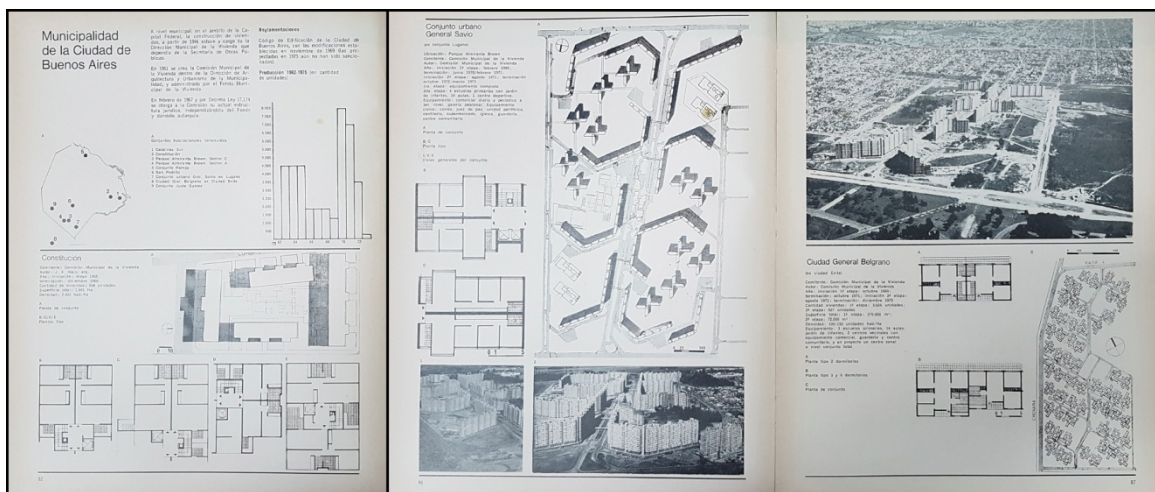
Municipalidad de la Ciudad de Buenos Aires

A nivel municipal, en el ámbito de la Capital Federal, la construcción de viviendas, a partir de 1946 estuvo a cargo de la Dirección Municipal de la Vivienda que dependía de la Secretaría de Obras Públicas.

En 1961 se crea la Comisión Municipal de la Vivienda dentro de la Dirección de Arquitectura y Urbanismo de la Municipalidad, y administrada por el Fondo Municipal de la Vivienda.

En febrero de 1967 y por Decreto Ley 17.174 se otorga a la Comisión su actual naturaleza jurídica, independizándola del Fondo y dotándola de autarquía.

Reglamentaciones

Código de Edificación de la Ciudad de Buenos Aires, con las modificaciones establecidas en noviembre de 1969 (las principales) en 1971 aún no han sido sancionadas.

Producción 1962-1975 (en cantidad de unidades)

A

Conjuntos habitacionales terminados

1 Catalinas Sur
2 Constitución
3 Parque Almirante Brown, Sector C
4 Parque Almirante Brown, Sector 3
5 Parque Avellaneda
6 Bon. Pradillo
7 Conjunto urbano Gral. Savio en Lugano
8 Ciudad Gral. Belgrano en Ciudad Evita
9 Conjunto Juan Güemes

Constitución

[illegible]

A
Planta de conjunto

B, C, D, E
Plantas Tipo

57

Conjunto urbano General Savio

(en conjunto Lugano)

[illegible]

A
Planta de conjunto

B C
Planta tipo

1 2 3
Vistas generales del conjunto

1

2

3

58

1

Ciudad General Belgrano

(en ciudad Evita)

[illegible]

A
Planta tipo 2 dormitorios

B
Planta tipo 3 y 4 dormitorios

C
Planta de conjunto

A

B

C

59